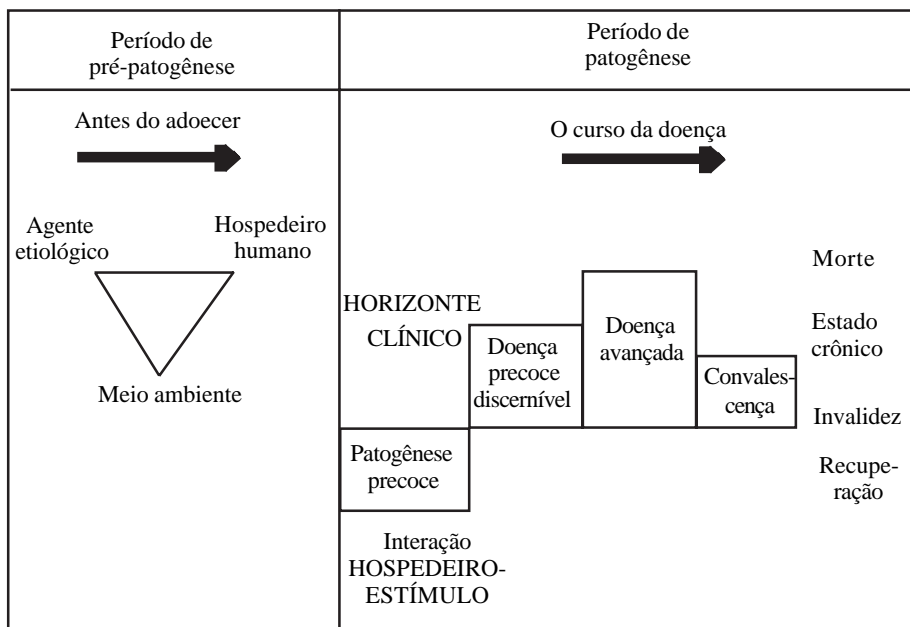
Período de pré-patogênese

Período de patogênese

Antes do adoecer

O curso da doença

Agente etiológico

Hospedeiro humano

Meio ambiente

HORIZONTE CLÍNICO

Patogênese precoce

Doença precoce discernível

Doença avançada

Convalescença

Morte

Estado crônico

Invalidez

Recuperação

Interação HOSPEDEIRO-ESTÍMULO